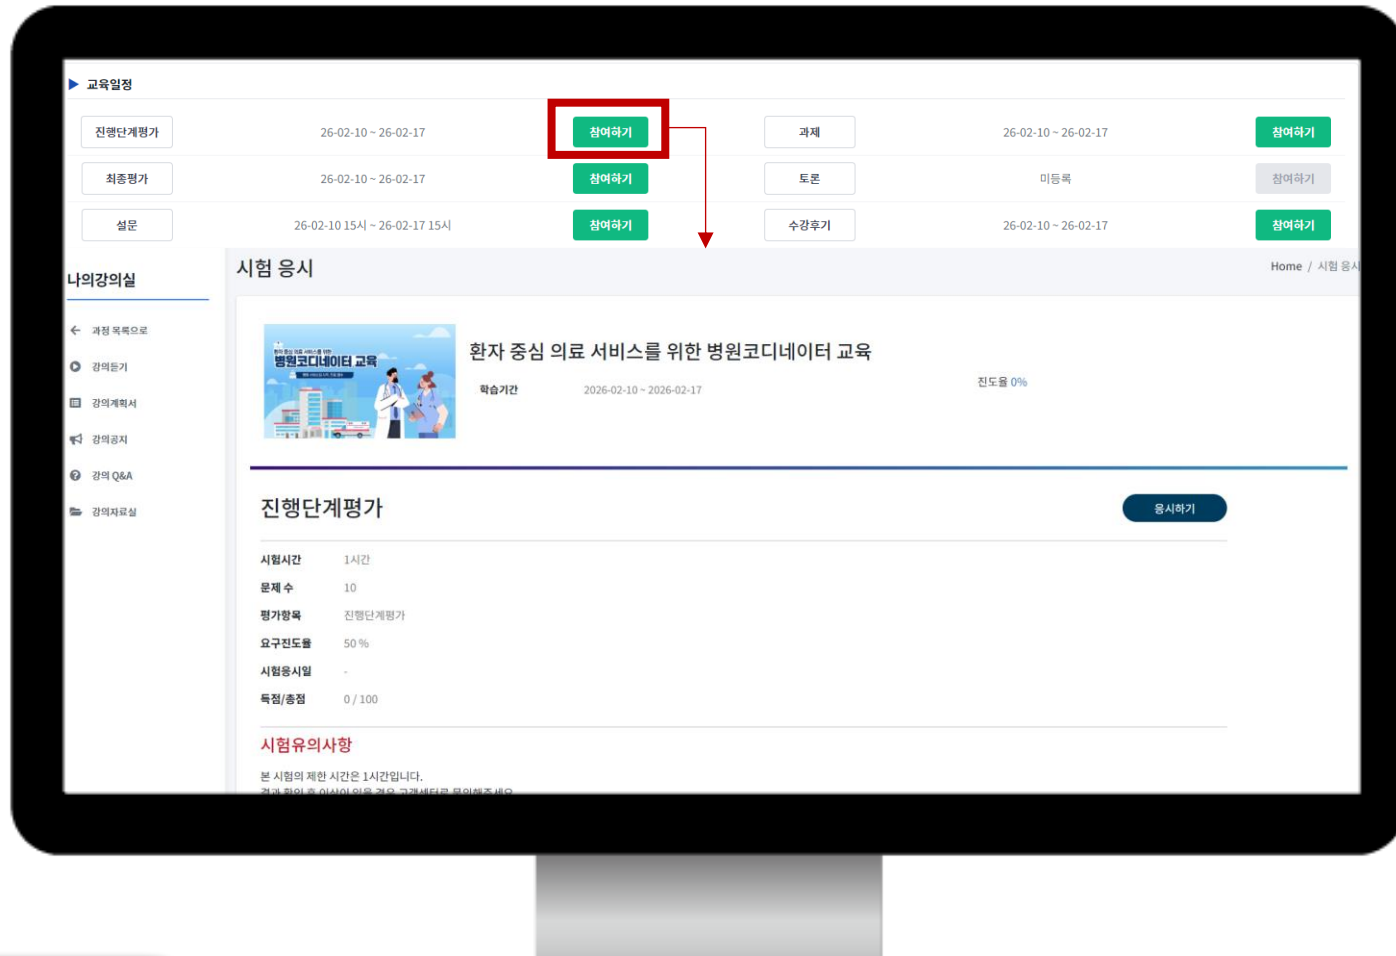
교육일정

| 진행단계평가 | 26-02-10 ~ 26-02-17 | 참여하기 | 과제 | 26-02-10 ~ 26-02-17 | 참여하기 |
|---|---|---|---|---|---|
| 최종평가 | 26-02-10 ~ 26-02-17 | 참여하기 | 토론 | 미등록 | 참여하기 |
| 설문 | 26-02-10 15시 ~ 26-02-17 15시 | 참여하기 | 수강후기 | 26-02-10 ~ 26-02-17 | 참여하기 |

나의강의실

과정 목록으로
강의듣기
강의계획서
강의공지
강의 Q&A
강의자료실

시험 응시

Home / 시험 응시

병원코디네이터 교육

환자 중심 의료 서비스를 위한 병원코디네이터 교육

학습기간 2026-02-10 ~ 2026-02-17

진도율 0%

진행단계평가

응시하기

시험시간 1시간
문제 수 10
평가항목 진행단계평가
요구진도율 50 %
시험응시일 -
득점/총점 0 / 100

시험유의사항

본 시험의 제한 시간은 1시간입니다.
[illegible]